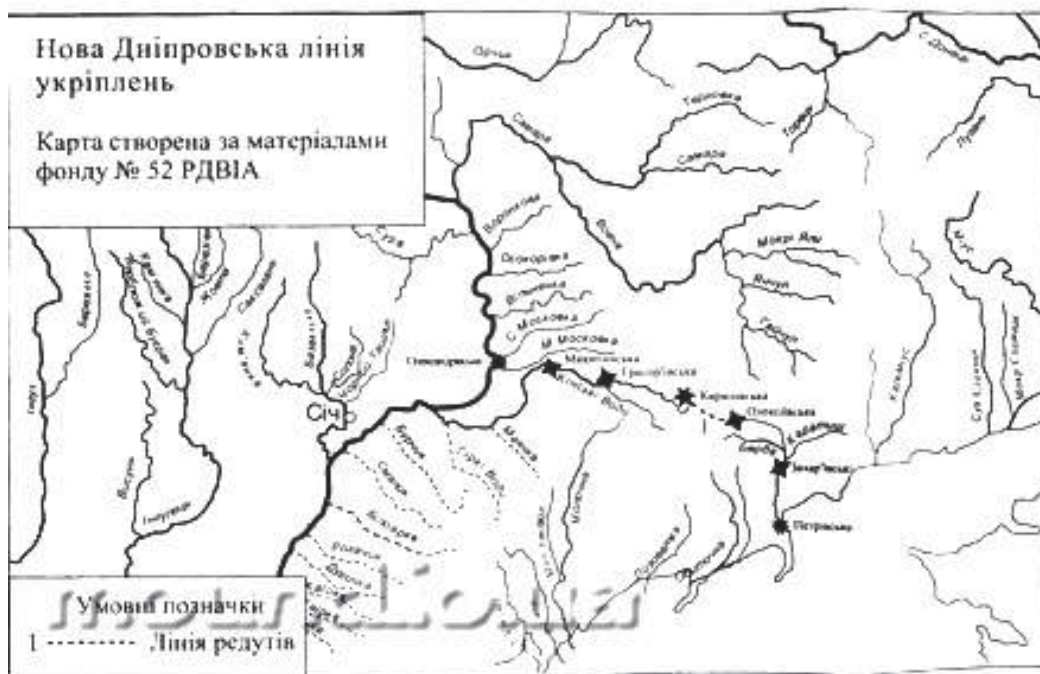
Нова Дніпровська лінія укріплень

Карта створена за матеріалами фонду № 52 РДВІА

Орчик
Самара
Самара
Терновка
Бик
Вовча
Ворскла
Оріль
Оскорівка
Вільнянка
С. Московка
М. Московка
Олександрівськ
Микитинська
Григорівська
Кирилівська
Олексіївська
Захар'ївська
Петрівська
Берда
Кінські Води
Мокрі Яли
Січ
Ингулець
Інгул
Конка
Молочна

Умовні позначки
1 -------- Лінія редутів

moi.ua